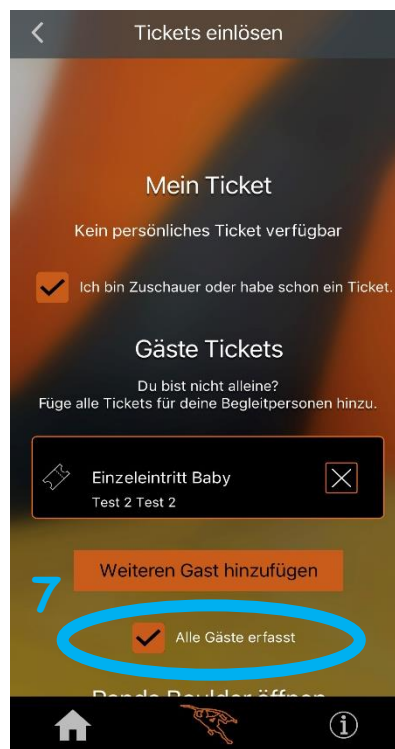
Tickets einlösen

Mein Ticket

Kein persönliches Ticket verfügbar

Ich bin Zuschauer oder habe schon ein Ticket.

Gäste Tickets

Du bist nicht alleine?
Füge alle Tickets für deine Begleitpersonen hinzu.

Einzeleintritt Baby
Test 2 Test 2

Weiteren Gast hinzufügen

7

Alle Gäste erfasst

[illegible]